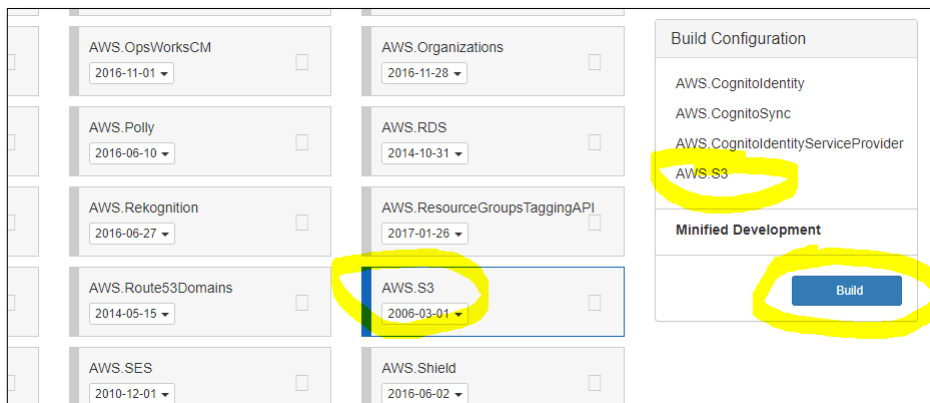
AWS.OpsWorksCM
2016-11-01

AWS.Polly
2016-06-10

AWS.Rekognition
2016-06-27

AWS.Route53Domains
2014-05-15

AWS.SES
2010-12-01

AWS.Organizations
2016-11-28

AWS.RDS
2014-10-31

AWS.ResourceGroupsTaggingAPI
2017-01-26

AWS.S3
2006-03-01

AWS.Shield
2016-06-02

Build Configuration

AWS.CognitoIdentity
AWS.CognitoSync
AWS.CognitoIdentityServiceProvider
AWS.S3

Minified Development

Build